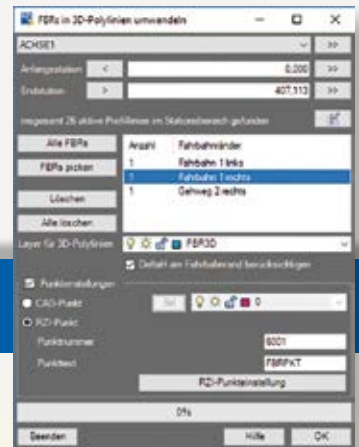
FBRs in 3D-Polylinien umwandeln

ACHSE1

Anfangsstation < 0,000 >>

Endstation > 407,113 >>

Insgesamt 26 aktive Profillinien im Stationsbereich gefunden

Alle FBRs

FBRs picken

Löschen

Alle löschen

| Anzahl | Fahrbahnränder |
|---|---|
| 1 | Fahrbahn 1 links |
| 1 | Fahrbahn 1 rechts |
| 1 | Gehweg 2 rechts |

Layer für 3D-Polylinien FBR3D

Detail am Fahrbahnrand berücksichtigen

Punkteinstellungen

CAD-Punkt Set 0

RZI-Punkt

Punktnummer 6001

Punkttext FBRPKT

RZI-Punkteinstellung

0%

Beenden Hilfe OK